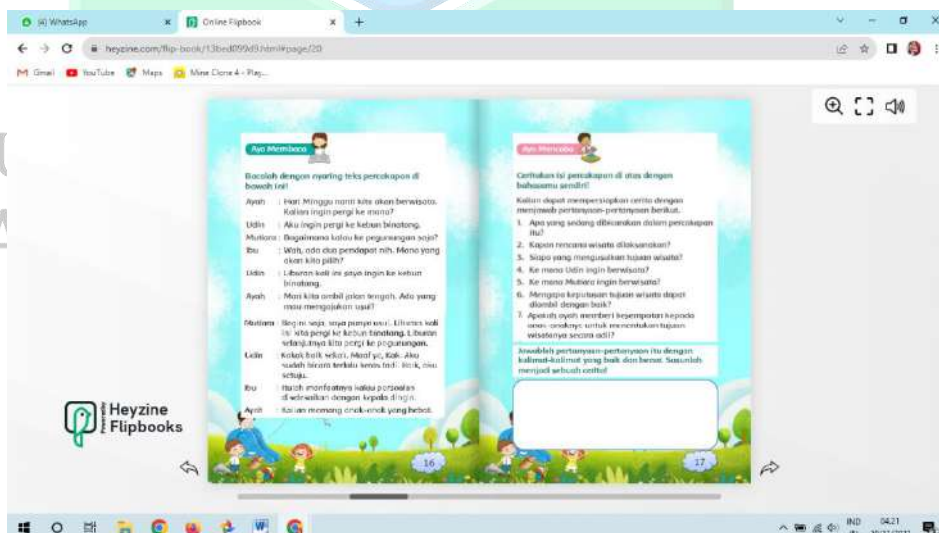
(4) WhatsApp
Online Flipbook
heyzine.com/flip-book/13bed099d9.html#page/20
Gmail YouTube Maps Mine Clone 4 - Play...

Ayo Membaca

Bacalah dengan nyaring teks percakapan di bawah ini!

Ayah : Hari Minggu nanti kita akan berwisata. Kalian ingin pergi ke mana?
Udin : Aku ingin pergi ke kebun binatang.
Mutiara : Bagaimana kalau ke pegunungan saja?
Ibu : Wah, ada dua pendapat nih. Mana yang akan kita pilih?
Udin : Liburan kali ini saya ingin ke kebun binatang.
Ayah : Mari kita ambil jalan tengah. Ada yang mau mengajukan usul?
Mutiara : Begini saja, saya punya usul. Liburan kali ini kita pergi ke kebun binatang. Liburan selanjutnya kita pergi ke pegunungan.
Udin : Kakak baik sekali. Maaf ya, Kak. Aku sudah bicara terlalu keras tadi. Baik, aku setuju.
Ibu : Itulah manfaatnya kalau persoalan diselesaikan dengan kepala dingin.
Ayah : Kalian memang anak-anak yang hebat.

16

Ayo Mencoba

Ceritakan isi percakapan di atas dengan bahasamu sendiri!

Kalian dapat mempersiapkan cerita dengan menjawab pertanyaan-pertanyaan berikut.
1. Apa yang sedang dibicarakan dalam percakapan itu?
2. Kapan rencana wisata dilaksanakan?
3. Siapa yang mengusulkan tujuan wisata?
4. Ke mana Udin ingin berwisata?
5. Ke mana Mutiara ingin berwisata?
6. Mengapa keputusan tujuan wisata dapat diambil dengan baik?
7. Apakah ayah memberi kesempatan kepada anak-anaknya untuk menentukan tujuan wisatanya secara adil?

Jawablah pertanyaan-pertanyaan itu dengan kalimat-kalimat yang baik dan benar. Susunlah menjadi sebuah cerita!

17

Heyzine Flipbooks
Powered by

IND 04:21